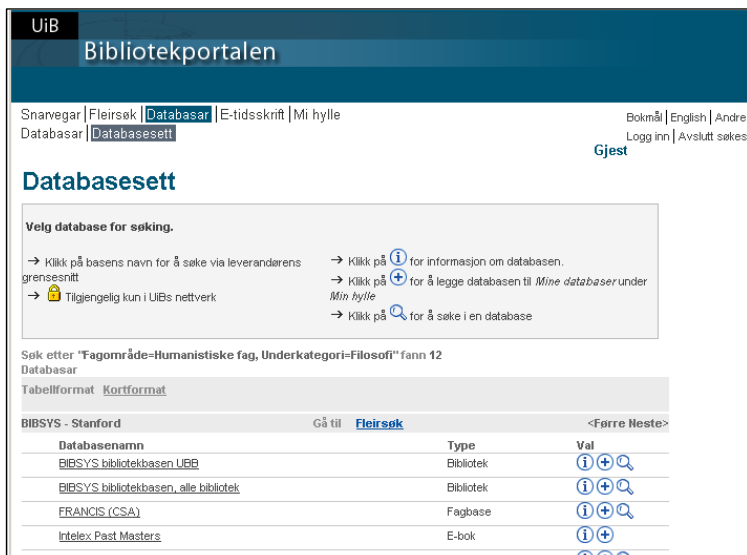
UiB

Bibliotekportalen

Snarvegar | Fleirsøk | Databasar | E-tidsskrift | Mi hylle
Databasar | Databasesett

Bokmål | English | Andre
Logg inn | Avslutt økt
Gjest

Databasesett

Velg database for søking.

→ Klikk på basens navn for å søke via leverandørens grensesnitt
→ Tilgjengelig kun i UiBs nettverk

→ Klikk på ⓘ for informasjon om databasen.
→ Klikk på ⊕ for å legge databasen til *Mine databaser* under *Min hylle*
→ Klikk på 🔍 for å søke i en database

Søk etter "Fagområde=Humanistiske fag, Underkategori=Filosofi" fann 12 Databasar

Tabellformat Kortformat

BIBSYS - Stanford Gå til Fleirsøk <Førre Neste>

| Databasenamn | Type | Val |
|---|---|---|
| BIBSYS bibliotekbasen UBB | Bibliotek | ⓘ⊕🔍 |
| BIBSYS bibliotekbasen, alle bibliotek | Bibliotek | ⓘ⊕🔍 |
| FRANCIS (CSA) | Fagbase | ⓘ⊕🔍 |
| Intelex Past Masters | E-bok | ⓘ⊕ |